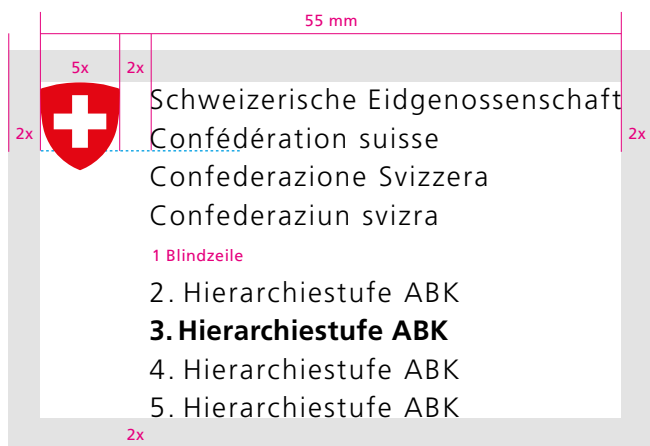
55 mm

5x

2x

2x

2x

Schweizerische Eidgenossenschaft
Confédération suisse
Confederazione Svizzera
Confederaziun svizra

1 Blindzeile

2. Hierarchiestufe ABK
**3. Hierarchiestufe ABK**
4. Hierarchiestufe ABK
5. Hierarchiestufe ABK

2x